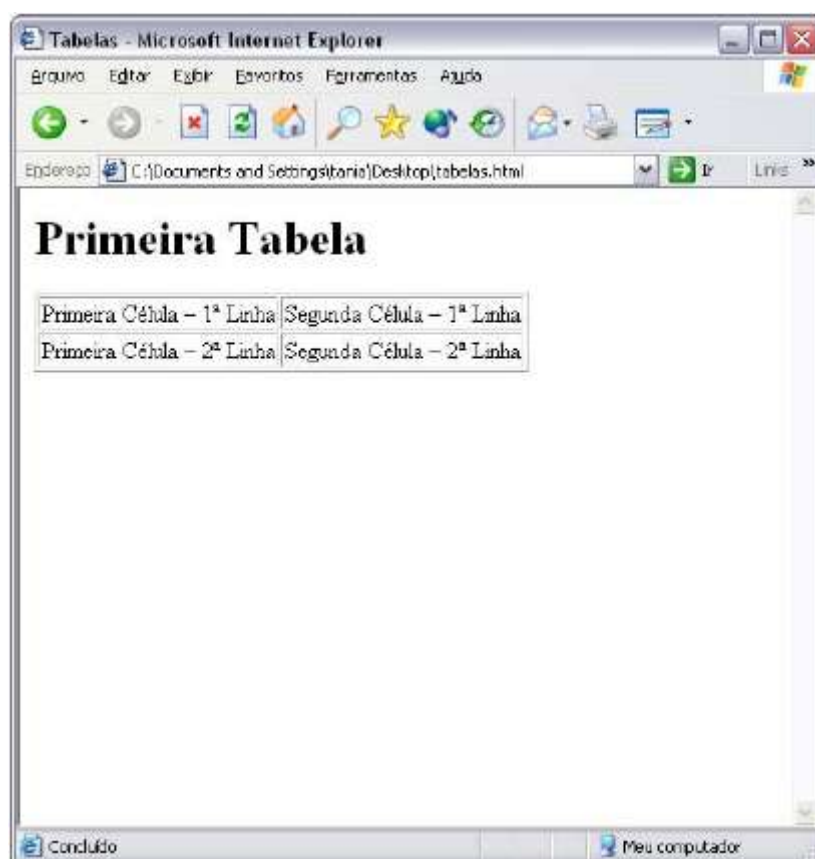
Tabelas - Microsoft Internet Explorer

Arquivo Editar Exibir Favoritos Ferramentas Ajuda

Endereço C:\Documents and Settings\tania\Desktop\tabelas.html Ir Links »

# Primeira Tabela

| Primeira Célula – 1ª Linha | Segunda Célula – 1ª Linha |
|---|---|
| Primeira Célula – 2ª Linha | Segunda Célula – 2ª Linha |

Concluído Meu computador